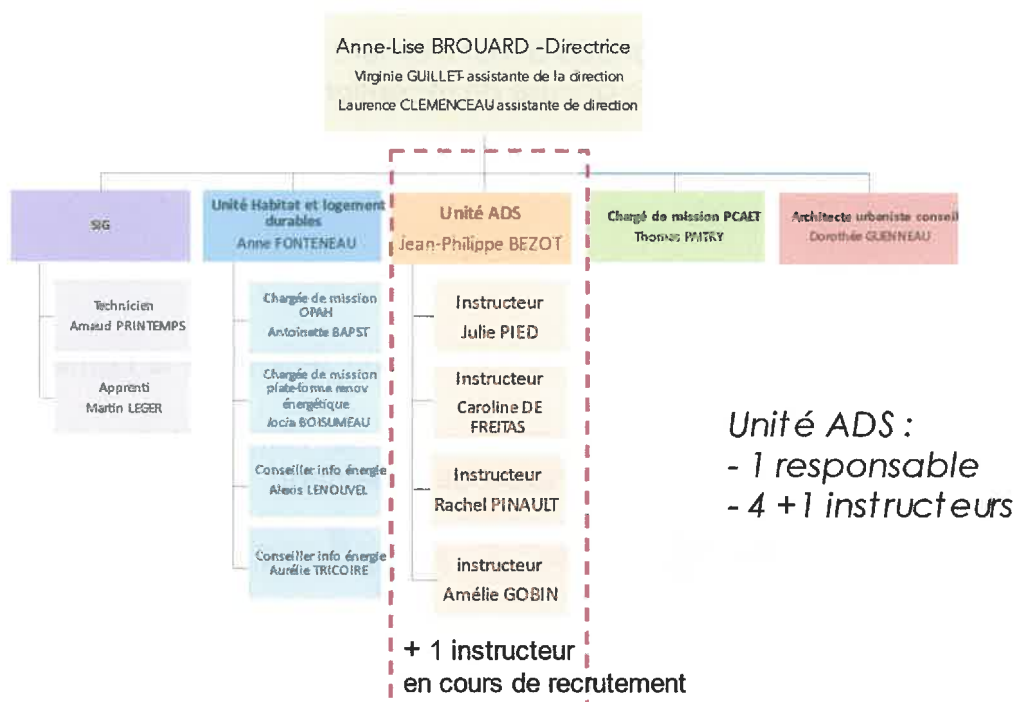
Anne-Lise BROUARD -Directrice
Virginie GUILLET assistante de la direction
Laurence CLEMENCEAU assistante de direction

SIG

Technicien
Arnaud PRINTEMPS

Apprenti
Martin LEGER

Unité Habitat et logement durables
Anne FONTENEAU

Chargée de mission OPAH
Antoinette BAPST

Chargée de mission plate-forme renov énergétique
Jocia BOISUMEAU

Conseiller info énergie
Alexis LENOUVEL

Conseiller info énergie
Aurélie TRICOIRE

Unité ADS
Jean-Philippe BEZOT

Instructeur
Julie PIED

Instructeur
Caroline DE FREITAS

Instructeur
Rachel PINAULT

instructeur
Amélie GOBIN

+ 1 instructeur
en cours de recrutement

Chargé de mission PCAET
Thomas PATRY

Architecte urbaniste conseil
Dorothée GUENNEAU

Unité ADS :
- 1 responsable
- 4 +1 instructeurs